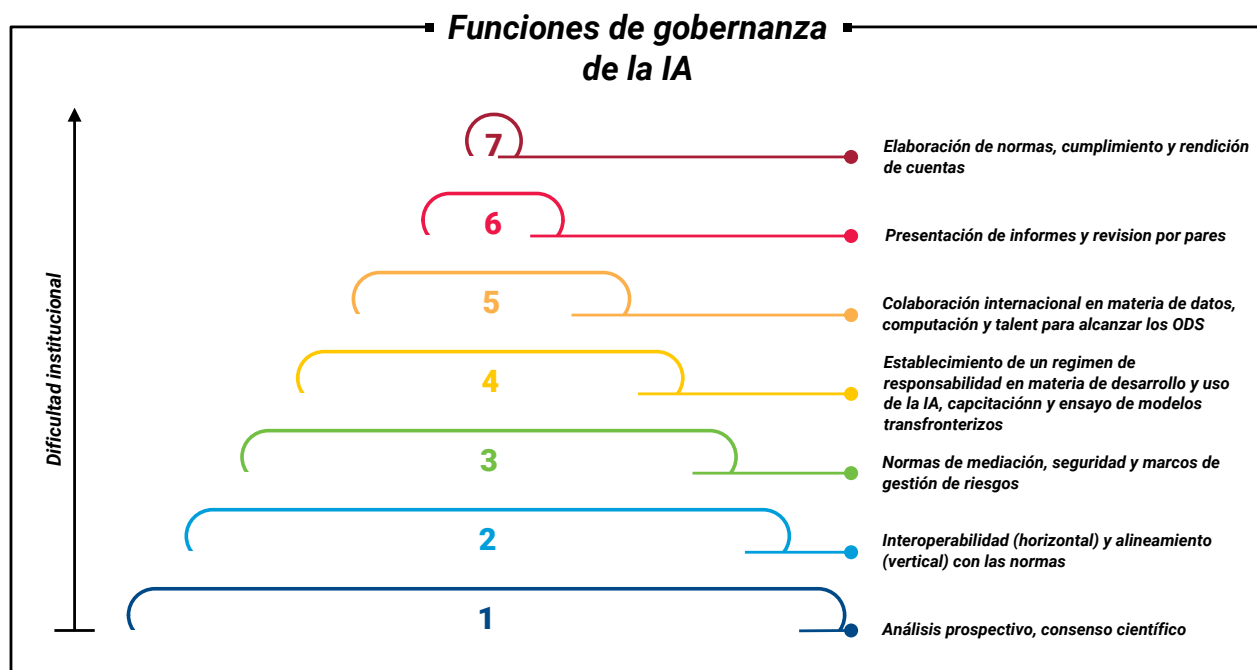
Funciones de gobernanza de la IA

Dificultad institucional

7
Elaboración de normas, cumplimiento y rendición de cuentas

6
Presentación de informes y revision por pares

5
Colaboración internacional en materia de datos, computación y talent para alcanzar los ODS

4
Establecimiento de un regimen de responsabilidad en materia de desarrollo y uso de la IA, capcitaciónn y ensayo de modelos transfronterizos

3
Normas de mediación, seguridad y marcos de gestión de riesgos

2
Interoperabilidad (horizontal) y alineamiento (vertical) con las normas

1
Análisis prospectivo, consenso científico